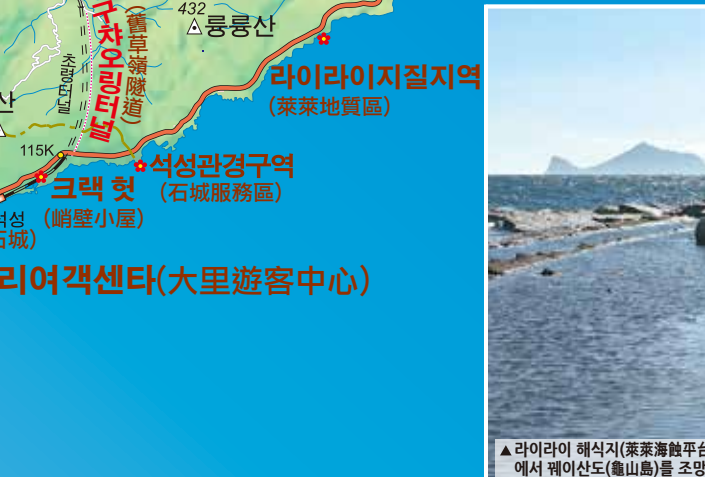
432
룽룽산
구챠오링터널
(舊草嶺隧道)
초령터널
산
115K
라이라이지질지역
(萊萊地質區)
석성관경구역
(石城服務區)
크랙 헛
(峭壁小屋)
석성
(石城)
리여객센타(大里遊客中心)
▲라이라이 해식지(萊萊海蝕平台
에서 궤이산도(龜山島)를 조망